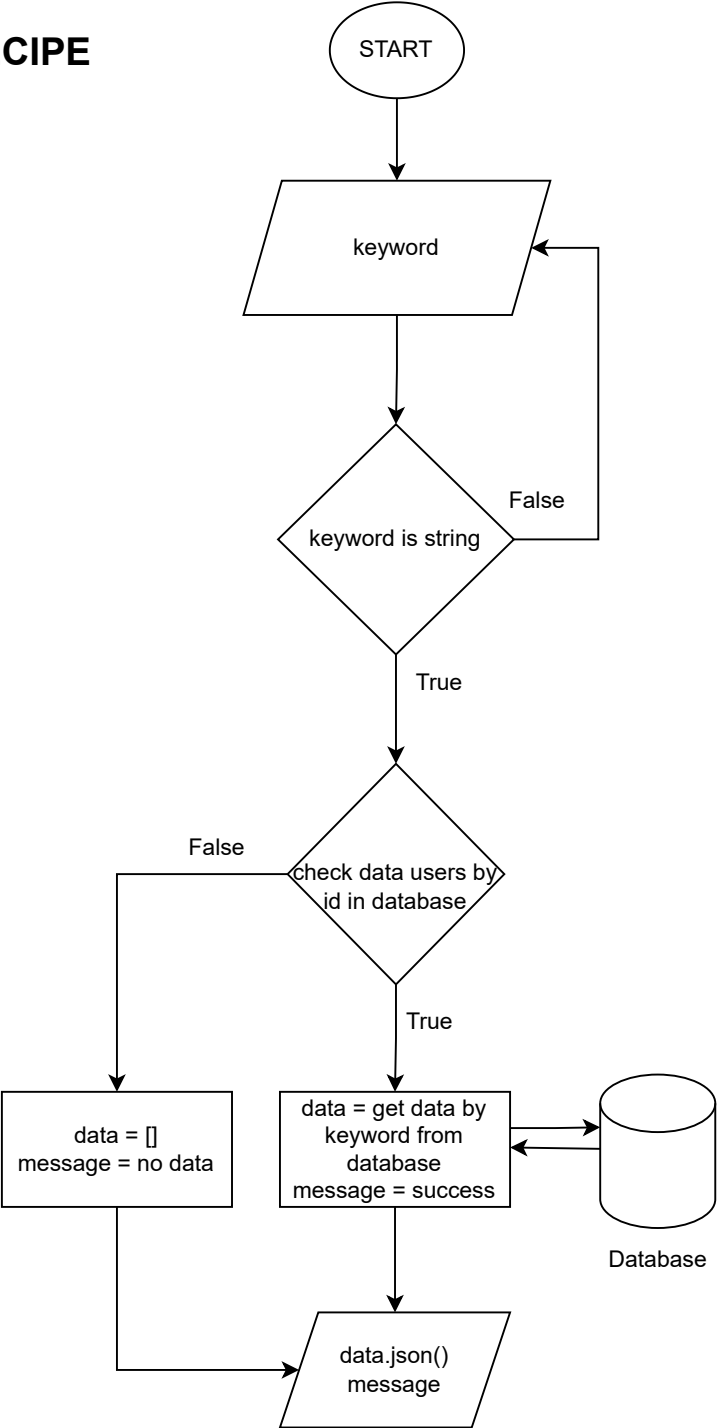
CIPE

START

keyword

False

keyword is string

True

False

check data users by id in database

True

data = []
message = no data

data = get data by keyword from database
message = success

Database

data.json()
message